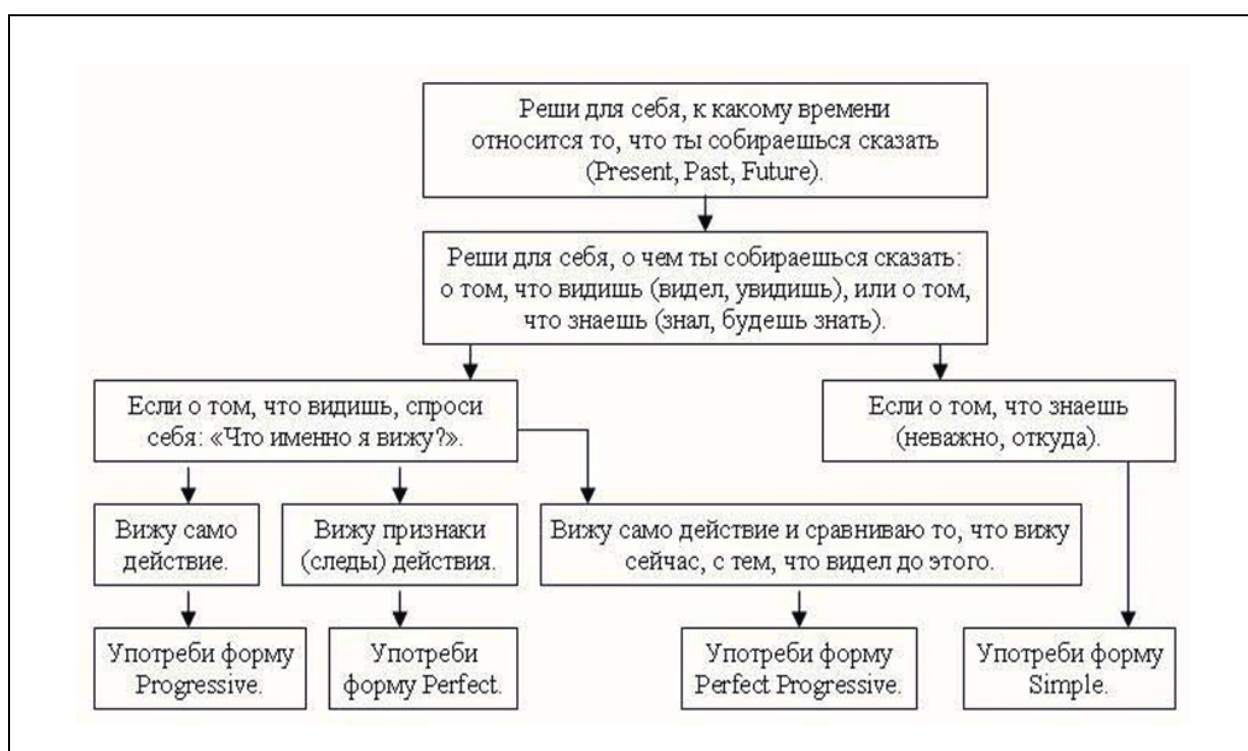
Реши для себя, к какому времени относится то, что ты собираешься сказать (Present, Past, Future).

Реши для себя, о чем ты собираешься сказать: о том, что видишь (видел, увидишь), или о том, что знаешь (знал, будешь знать).

Если о том, что видишь, спроси себя: «Что именно я вижу?».

Если о том, что знаешь (неважно, откуда).

Вижу само действие.

Вижу признаки (следы) действия.

Вижу само действие и сравниваю то, что вижу сейчас, с тем, что видел до этого.

Употреби форму Progressive.

Употреби форму Perfect.

Употреби форму Perfect Progressive.

Употреби форму Simple.